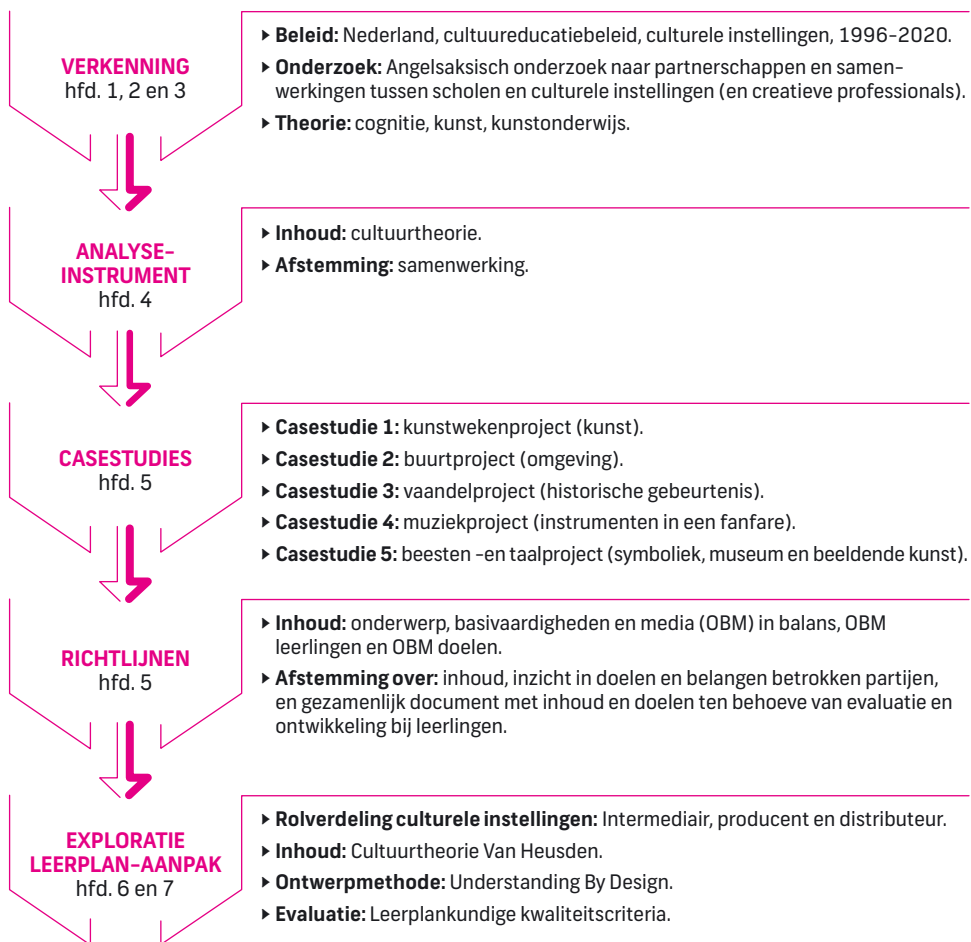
VERKENNING
hfd. 1, 2 en 3

▸ **Beleid:** Nederland, cultuureducatiebeleid, culturele instellingen, 1996-2020.
▸ **Onderzoek:** Angelsaksisch onderzoek naar partnerschappen en samenwerkingen tussen scholen en culturele instellingen (en creatieve professionals).
▸ **Theorie:** cognitie, kunst, kunstonderwijs.

ANALYSE-INSTRUMENT
hfd. 4

▸ **Inhoud:** cultuurtheorie.
▸ **Afstemming:** samenwerking.

CASESTUDIES
hfd. 5

▸ **Casestudie 1:** kunstwekenproject (kunst).
▸ **Casestudie 2:** buurtproject (omgeving).
▸ **Casestudie 3:** vaandelproject (historische gebeurtenis).
▸ **Casestudie 4:** muziekproject (instrumenten in een fanfare).
▸ **Casestudie 5:** beesten -en taalproject (symboliek, museum en beeldende kunst).

RICHTLIJNEN
hfd. 5

▸ **Inhoud:** onderwerp, basivaardigheden en media (OBM) in balans, OBM leerlingen en OBM doelen.
▸ **Afstemming over:** inhoud, inzicht in doelen en belangen betrokken partijen, en gezamenlijk document met inhoud en doelen ten behoeve van evaluatie en ontwikkeling bij leerlingen.

EXPLORATIE
LEERPLAN-AANPAK
hfd. 6 en 7

▸ **Rolverdeling culturele instellingen:** Intermediair, producent en distributeur.
▸ **Inhoud:** Cultuurtheorie Van Heusden.
▸ **Ontwerpmethode:** Understanding By Design.
▸ **Evaluatie:** Leerplankundige kwaliteitscriteria.